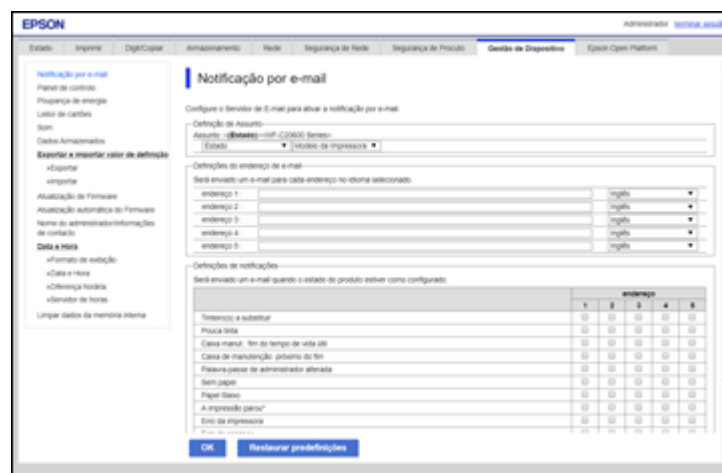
EPSON

Administrador terminar sessão

Estado | Imprimir | Digit/Copiar | Armazenamento | Rede | Segurança de Rede | Segurança do Produto | Gestão de Dispositivos | Epson Open Platform

Notificação por e-mail
Painel de controlo
Poupança de energia
Leitor de cartões
Som
Dados Armazenados
Exportar e importar valor de definição
›Exportar
›Importar
Atualização de Firmware
Atualização automática do Firmware
Nome do administrador/informações de contacto
Data e Hora
›Formato de exibição
›Data e Hora
›Diferença horária
›Servidor de horas
Limpar dados da memória interna

Notificação por e-mail

Configure o Servidor de E-mail para ativar a notificação por e-mail.

Definição de Assunto
Assunto : <[Estado]>-WF-C20600 Series>
Estado ▼ | Modelo da impressora ▼

Definições do endereço de e-mail
Será enviado um e-mail para cada endereço no idioma selecionado.

| endereço 1 : | | Inglês ▼ |
|---|---|---|
| endereço 2 : | | Inglês ▼ |
| endereço 3 : | | Inglês ▼ |
| endereço 4 : | | Inglês ▼ |
| endereço 5 : | | Inglês ▼ |

Definições de notificações
Será enviado um e-mail quando o estado do produto estiver como configurado.

| | endereço 1 | 2 | 3 | 4 | 5 |
|---|---|---|---|---|---|
| Tinteiro(s) a substituir | | | | | |
| Pouca tinta | | | | | |
| Caixa manut.: fim do tempo de vida útil | | | | | |
| Caixa de manutenção: próximo do fim | | | | | |
| Palavra-passe de administrador alterada | | | | | |
| Sem papel | | | | | |
| Papel Baixo | | | | | |
| A impressão parou* | | | | | |
| Erro da impressora | | | | | |
| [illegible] | | | | | |

OK | Restaurar predefinições